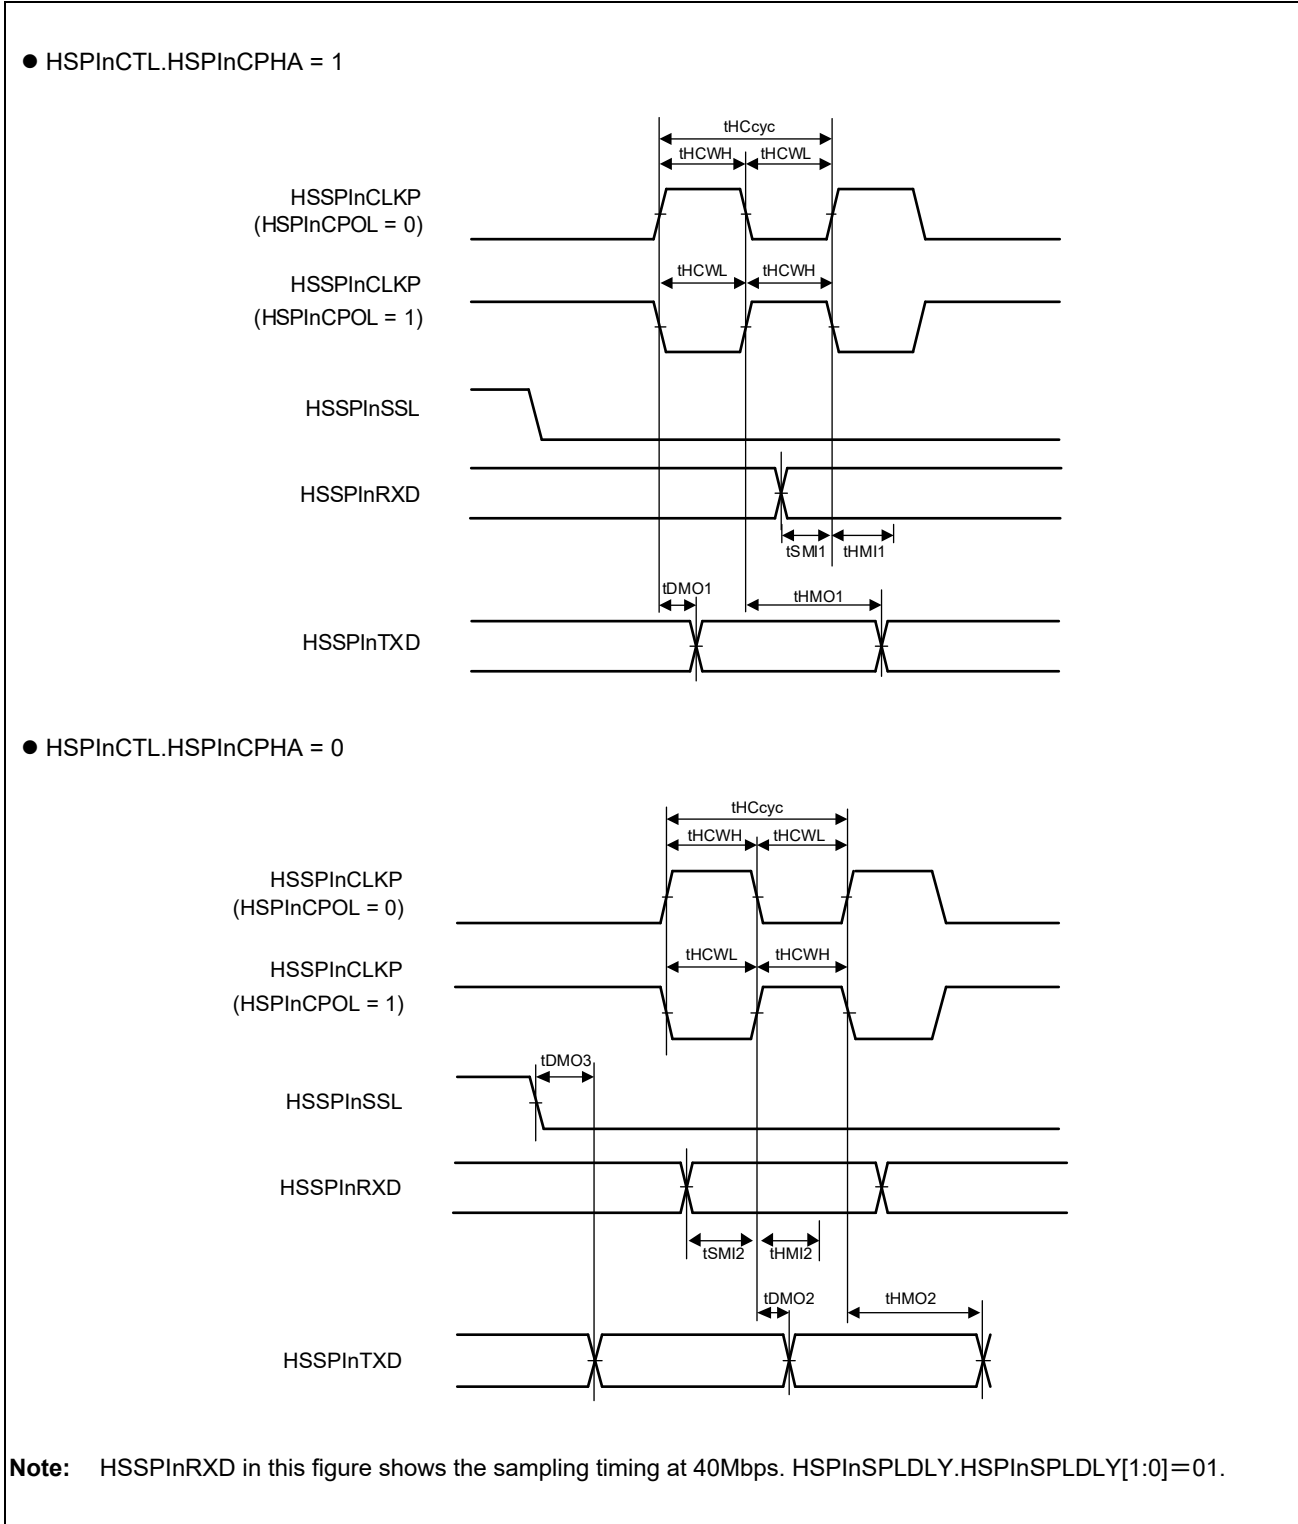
● HSPInCTL.HSPInCPHA = 1

tHCcyc
tHCWH
tHCWL
HSSPInCLKP
(HSPInCPOL = 0)
tHCWL
tHCWH
HSSPInCLKP
(HSPInCPOL = 1)
HSSPInSSL
HSSPInRXD
tSMI1
tHMI1
tDMO1
tHMO1
HSSPInTXD

● HSPInCTL.HSPInCPHA = 0

tHCcyc
tHCWH
tHCWL
HSSPInCLKP
(HSPInCPOL = 0)
tHCWL
tHCWH
HSSPInCLKP
(HSPInCPOL = 1)
tDMO3
HSSPInSSL
HSSPInRXD
tSMI2
tHMI2
tDMO2
tHMO2
HSSPInTXD

**Note:** HSSPInRXD in this figure shows the sampling timing at 40Mbps. HSPInSPLDLY.HSPInSPLDLY[1:0]＝01.